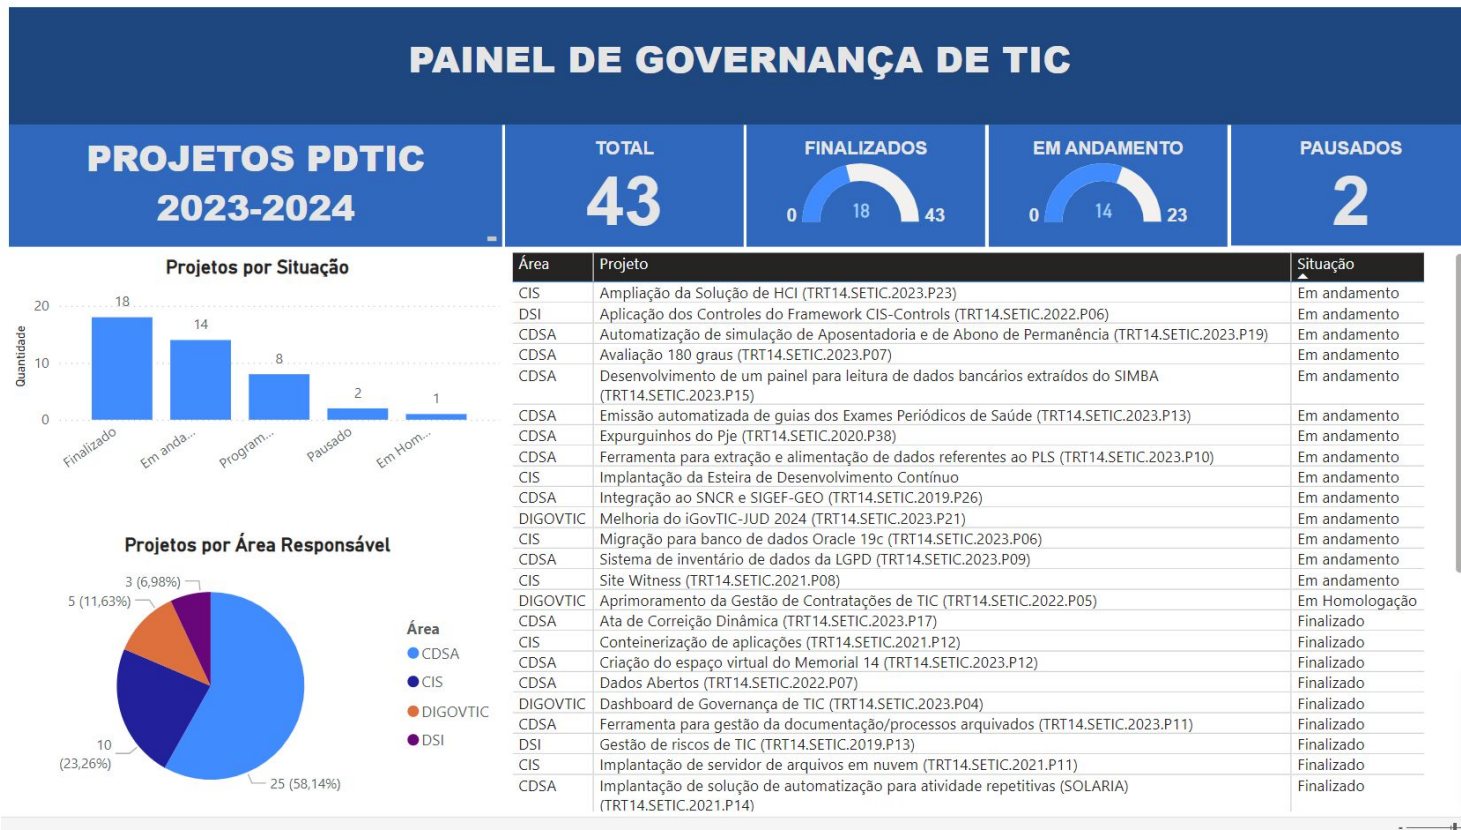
PAINEL DE GOVERNANÇA DE TIC

PROJETOS PDTIC 2023-2024

TOTAL
43

FINALIZADOS
0 18 43

EM ANDAMENTO
0 14 23

PAUSADOS
2

Projetos por Situação

Quantidade
20
10
0
18
14
8
2
1
Finalizado
Em anda...
Program...
Pausado
Em Hom...

Projetos por Área Responsável

3 (6,98%)
5 (11,63%)
10 (23,26%)
25 (58,14%)

Área
CDSA
CIS
DIGOVTIC
DSI

| Área | Projeto | Situação |
|---|---|---|
| CIS | Ampliação da Solução de HCI (TRT14.SETIC.2023.P23) | Em andamento |
| DSI | Aplicação dos Controles do Framework CIS-Controls (TRT14.SETIC.2022.P06) | Em andamento |
| CDSA | Automatização de simulação de Aposentadoria e de Abono de Permanência (TRT14.SETIC.2023.P19) | Em andamento |
| CDSA | Avaliação 180 graus (TRT14.SETIC.2023.P07) | Em andamento |
| CDSA | Desenvolvimento de um painel para leitura de dados bancários extraídos do SIMBA (TRT14.SETIC.2023.P15) | Em andamento |
| CDSA | Emissão automatizada de guias dos Exames Periódicos de Saúde (TRT14.SETIC.2023.P13) | Em andamento |
| CDSA | Expurguinhos do Pje (TRT14.SETIC.2020.P38) | Em andamento |
| CDSA | Ferramenta para extração e alimentação de dados referentes ao PLS (TRT14.SETIC.2023.P10) | Em andamento |
| CIS | Implantação da Esteira de Desenvolvimento Contínuo | Em andamento |
| CDSA | Integração ao SNCR e SIGEF-GEO (TRT14.SETIC.2019.P26) | Em andamento |
| DIGOVTIC | Melhoria do iGovTIC-JUD 2024 (TRT14.SETIC.2023.P21) | Em andamento |
| CIS | Migração para banco de dados Oracle 19c (TRT14.SETIC.2023.P06) | Em andamento |
| CDSA | Sistema de inventário de dados da LGPD (TRT14.SETIC.2023.P09) | Em andamento |
| CIS | Site Witness (TRT14.SETIC.2021.P08) | Em andamento |
| DIGOVTIC | Aprimoramento da Gestão de Contratações de TIC (TRT14.SETIC.2022.P05) | Em Homologação |
| CDSA | Ata de Correição Dinâmica (TRT14.SETIC.2023.P17) | Finalizado |
| CIS | Conteinerização de aplicações (TRT14.SETIC.2021.P12) | Finalizado |
| CDSA | Criação do espaço virtual do Memorial 14 (TRT14.SETIC.2023.P12) | Finalizado |
| CDSA | Dados Abertos (TRT14.SETIC.2022.P07) | Finalizado |
| DIGOVTIC | Dashboard de Governança de TIC (TRT14.SETIC.2023.P04) | Finalizado |
| CDSA | Ferramenta para gestão da documentação/processos arquivados (TRT14.SETIC.2023.P11) | Finalizado |
| DSI | Gestão de riscos de TIC (TRT14.SETIC.2019.P13) | Finalizado |
| CIS | Implantação de servidor de arquivos em nuvem (TRT14.SETIC.2021.P11) | Finalizado |
| CDSA | Implantação de solução de automatização para atividade repetitivas (SOLARIA) (TRT14.SETIC.2021.P14) | Finalizado |